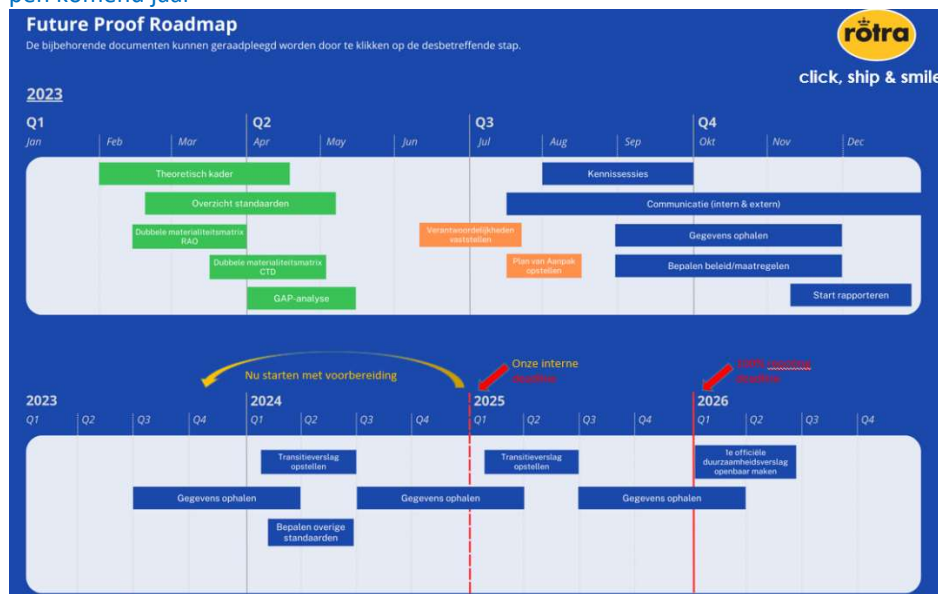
pen komend jaar.

Future Proof Roadmap

De bijbehorende documenten kunnen geraadpleegd worden door te klikken op de desbetreffende stap.

rotra

click, ship & smile

2023

Q1 Jan Feb Mar
Q2 Apr May Jun
Q3 Jul Aug Sep
Q4 Okt Nov Dec

Theoretisch kader
Overzicht standaarden
Dubbele materialiteitsmatrix RAO
Dubbele materialiteitsmatrix CTD
GAP-analyse
Verantwoordelijkheden vaststellen
Plan van Aanpak opstellen
Kennissessies
Communicatie (intern & extern)
Gegevens ophalen
Bepalen beleid/maatregelen
Start rapporteren

Nu starten met voorbereiding

Onze interne deadline

CSRD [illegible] deadline

2023 Q1 Q2 Q3 Q4
2024 Q1 Q2 Q3 Q4
2025 Q1 Q2 Q3 Q4
2026 Q1 Q2 Q3 Q4

Transitieverslag opstellen
Transitieverslag opstellen
1e officiële duurzaamheidsverslag openbaar maken
Gegevens ophalen
Gegevens ophalen
Gegevens ophalen
Bepalen overige standaarden